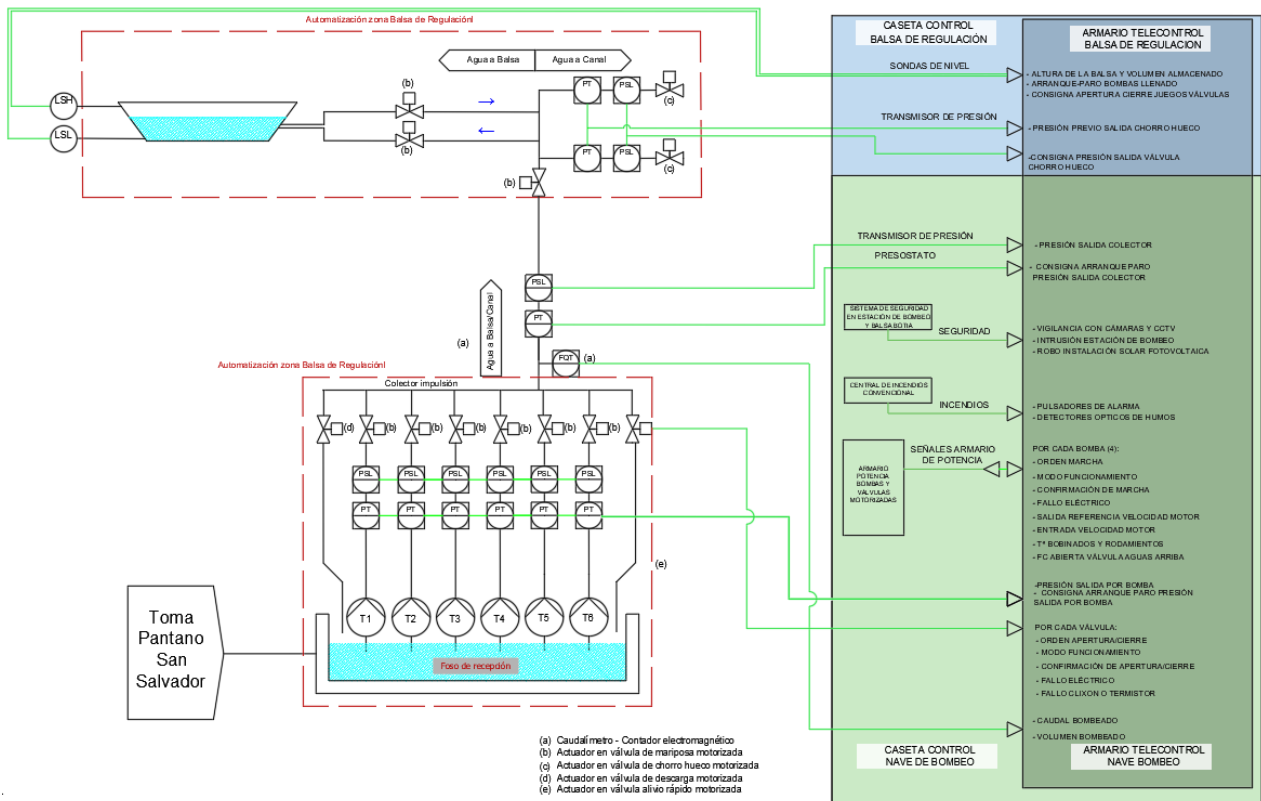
Automatización zona Balsa de Regulaciónl

Agua a Balsa
Agua a Canal

LSH
LSL
(b)
(b)
PT
PSL
(c)
PT
PSL
(c)
(b)

CASETA CONTROL BALSA DE REGULACIÓN

ARMARIO TELECONTROL BALSA DE REGULACION

SONDAS DE NIVEL
- ALTURA DE LA BALSA Y VOLUMEN ALMACENADO
- ARRANQUE-PARO BOMBAS LLENADO
- CONSIGNA APERTURA CIERRE JUEGOS VÁLVULAS

TRANSMISOR DE PRESIÓN
- PRESIÓN PREVIO SALIDA CHORRO HUECO
-CONSIGNA PRESIÓN SALIDA VÁLVULA CHORRO HUECO

TRANSMISOR DE PRESIÓN
- PRESIÓN SALIDA COLECTOR
PRESOSTATO
- CONSIGNA ARRANQUE PARO PRESIÓN SALIDA COLECTOR

PSL
PT
Agua a Balsa/Canal
(a)
FQT
(a)

SISTEMA DE SEGURIDAD EN ESTACIÓN DE BOMBEO Y BALSA BOTIA
SEGURIDAD
- VIGILANCIA CON CÁMARAS Y CCTV
- INTRUSIÓN ESTACIÓN DE BOMBEO
- ROBO INSTALACIÓN SOLAR FOTOVOLTAICA

Automatización zona Balsa de Regulaciónl
Colector impulsión

CENTRAL DE INCENDIOS CONVENCIONAL
INCENDIOS
- PULSADORES DE ALARMA
- DETECTORES OPTICOS DE HUMOS

(d) (b) (b) (b) (b) (b) (b)
PSL PSL PSL PSL PSL PSL
PT PT PT PT PT PT

ARMARIO POTENCIA BOMBAS Y VÁLVULAS MOTORIZADAS
SEÑALES ARMARIO DE POTENCIA
POR CADA BOMBA (4):
- ORDEN MARCHA
- MODO FUNCIONAMIENTO
- CONFIRMACIÓN DE MARCHA
- FALLO ELÉCTRICO
- SALIDA REFERENCIA VELOCIDAD MOTOR
- ENTRADA VELOCIDAD MOTOR
- Tª BOBINADOS Y RODAMIENTOS
- FC ABIERTA VÁLVULA AGUAS ARRIBA

(e)

-PRESIÓN SALIDA POR BOMBA
- CONSIGNA ARRANQUE PARO PRESIÓN SALIDA POR BOMBA

Toma Pantano San Salvador

T1 T2 T3 T4 T5 T6

Foso de recepción

POR CADA VÁLVULA:
- ORDEN APERTURA/CIERRE
- MODO FUNCIONAMIENTO
- CONFIRMACIÓN DE APERTURA/CIERRE
- FALLO ELÉCTRICO
- FALLO CLIXON O TERMISTOR

- CAUDAL BOMBEADO
- VOLUMEN BOMBEADO

(a) Caudalímetro - Contador electromagnético
(b) Actuador en válvula de mariposa motorizada
(c) Actuador en válvula de chorro hueco motorizada
(d) Actuador en válvula de descarga motorizada
(e) Actuador en válvula alivio rápido motorizada

CASETA CONTROL NAVE DE BOMBEO

ARMARIO TELECONTROL NAVE BOMBEO